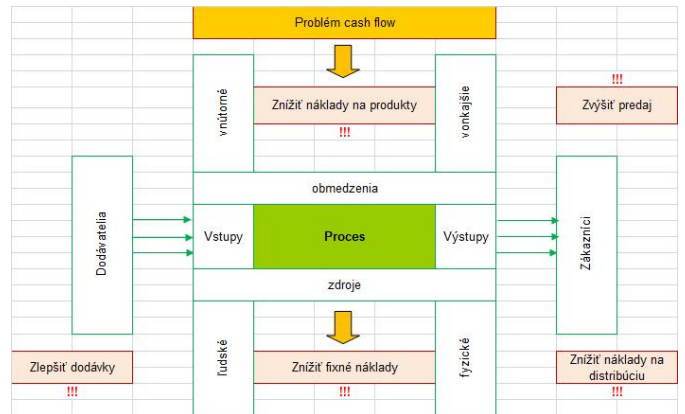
Problém cash flow

vnútorné

Znížiť náklady na produkty
!!!

vonkajšie

!!!
Zvýšiť predaj

Dodávatelia

obmedzenia

Vstupy

Proces

Výstupy

zdroje

Zákazníci

ľudské

Znížiť fixné náklady
!!!

fyzické

Zlepšiť dodávky
!!!

Znížiť náklady na distribúciu
!!!